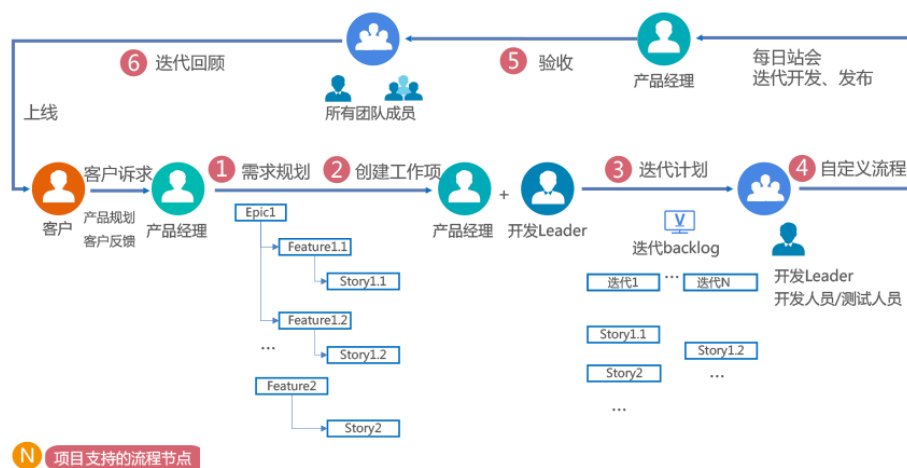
6 迭代回顾

5 验收

产品经理

每日站会
迭代开发、发布

所有团队成员

上线

客户诉求

客户

产品规划
客户反馈

产品经理

1 需求规划

2 创建工作项

产品经理

+

开发Leader

3 迭代计划

4 自定义流程

Epic1

Feature1.1

Story1.1

Feature1.2

...

Story1.2

Feature2

Story2

V

迭代backlog

迭代1

...

迭代N

Story1.1

Story1.2

Story2

...

...

开发Leader
开发人员/测试人员

N 项目支持的流程节点